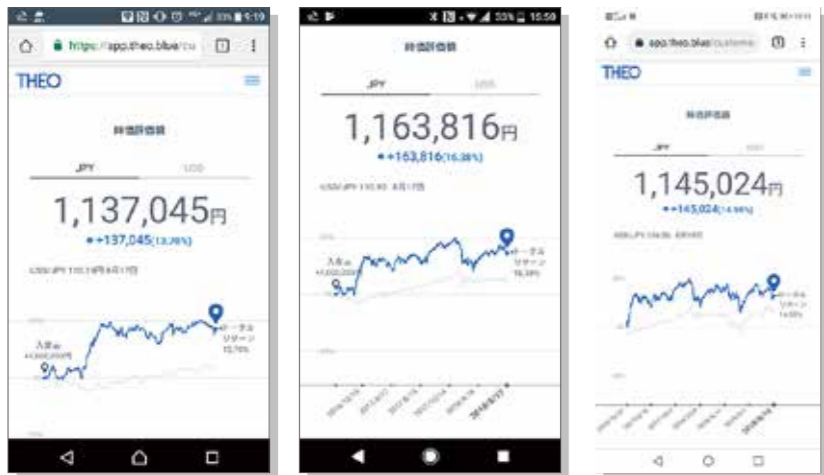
https://app.theo.blue/cu

THEO

時価評価額

JPY USD

1,137,045円

+137,045(13.70%)

USD/JPY 110.1 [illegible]

入金額 +1,000,000円

トータルリターン 13.70%

時価評価額

JPY USD

1,163,816円

+163,816(16.38%)

USD/JPY 110.93 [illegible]

入金額 +1,000,000円

トータルリターン 16.38%

app.theo.blue/custome

THEO

時価評価額

JPY USD

1,145,024円

+145,024(14.50%)

トータルリターン 14.50%